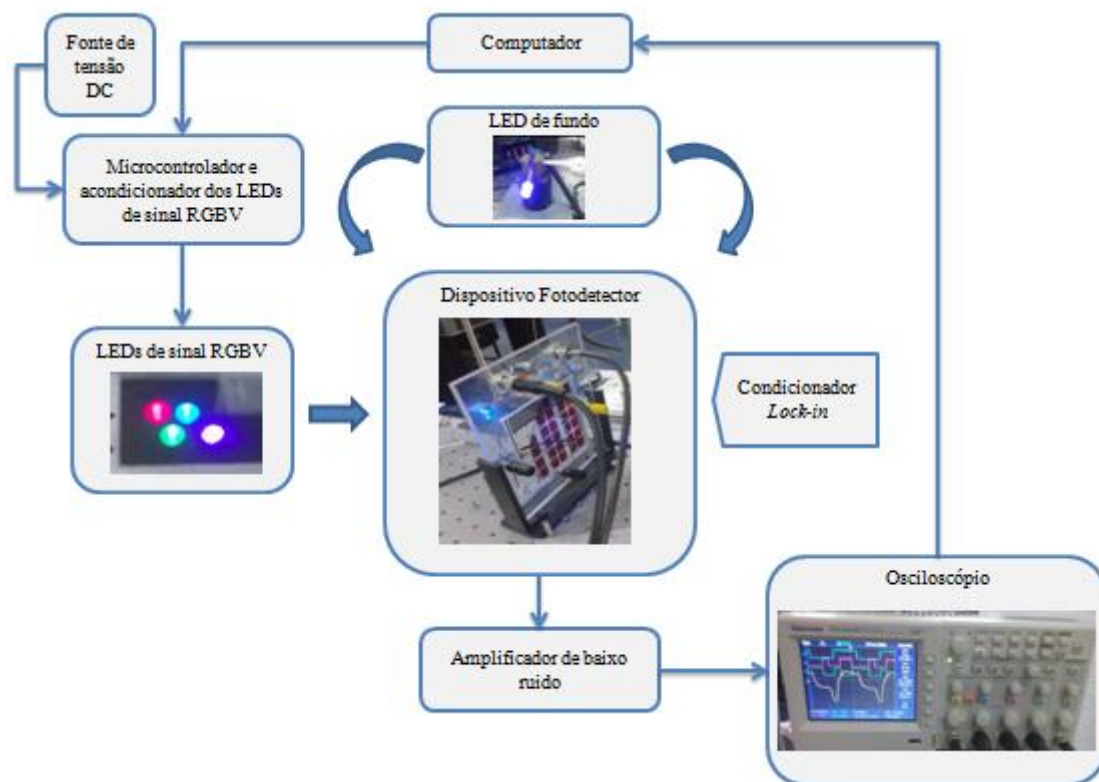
Fonte de tensão DC

Computador

Microcontrolador e acondicionador dos LEDs de sinal RGBV

LED de fundo

LEDs de sinal RGBV

Dispositivo Fotodetector

Condicionador *Lock-in*

Osciloscópio

Amplificador de baixo ruido